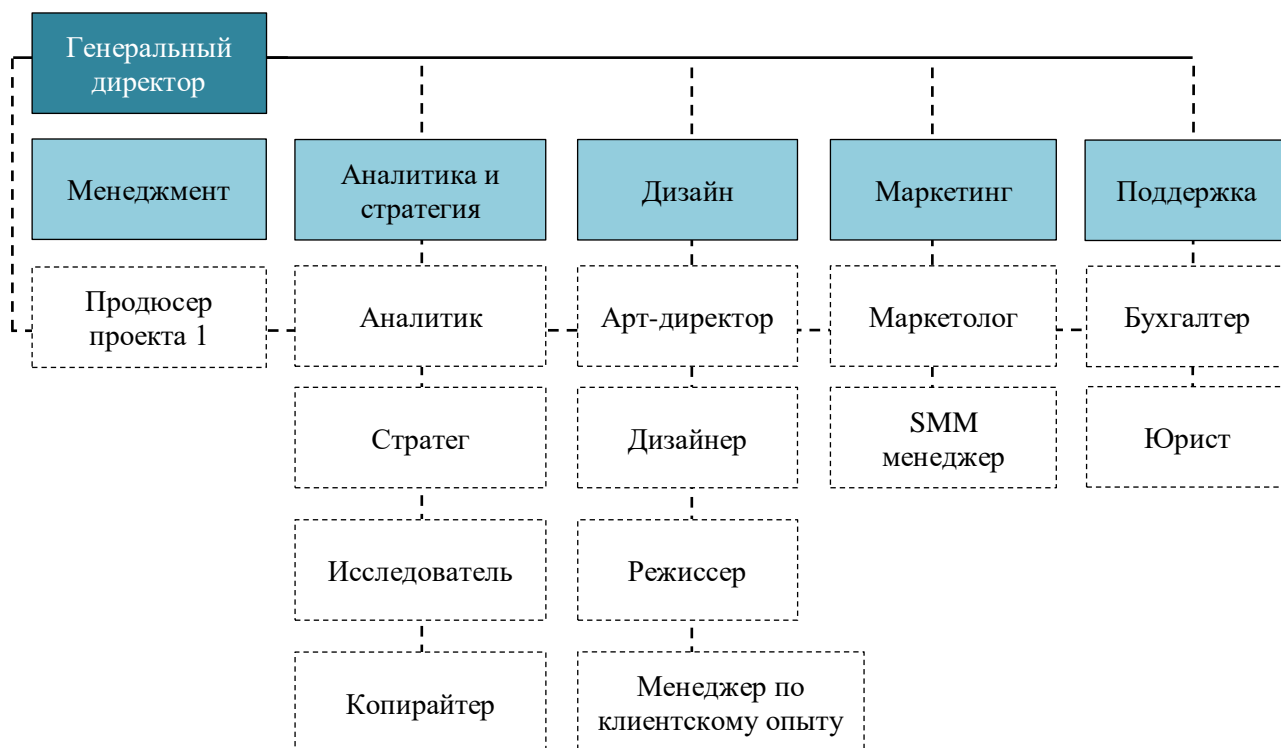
Генеральный директор

Менеджмент

Продюсер проекта 1

Аналитика и стратегия

Аналитик

Стратег

Исследователь

Копирайтер

Дизайн

Арт-директор

Дизайнер

Режиссер

Менеджер по клиентскому опыту

Маркетинг

Маркетолог

SMM менеджер

Поддержка

Бухгалтер

Юрист